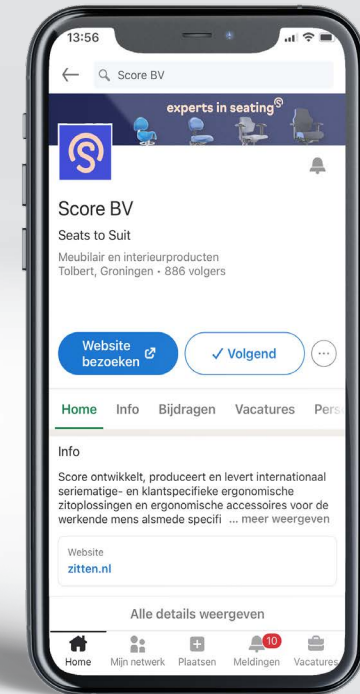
13:56

Score BV

experts in seating

Score BV

Seats to Suit

Meubilair en interieurproducten
Tolbert, Groningen • 886 volgers

Website bezoeken

✓ Volgend

Home Info Bijdragen Vacatures Pers

Info

Score ontwikkelt, produceert en levert internationaal seriematige- en klantspecifieke ergonomische zitoplossingen en ergonomische accessoires voor de werkende mens alsmede specifi ... meer weergeven

Website
zitten.nl

Alle details weergeven

Home Mijn netwerk Plaatsen 10 Meldingen Vacatures